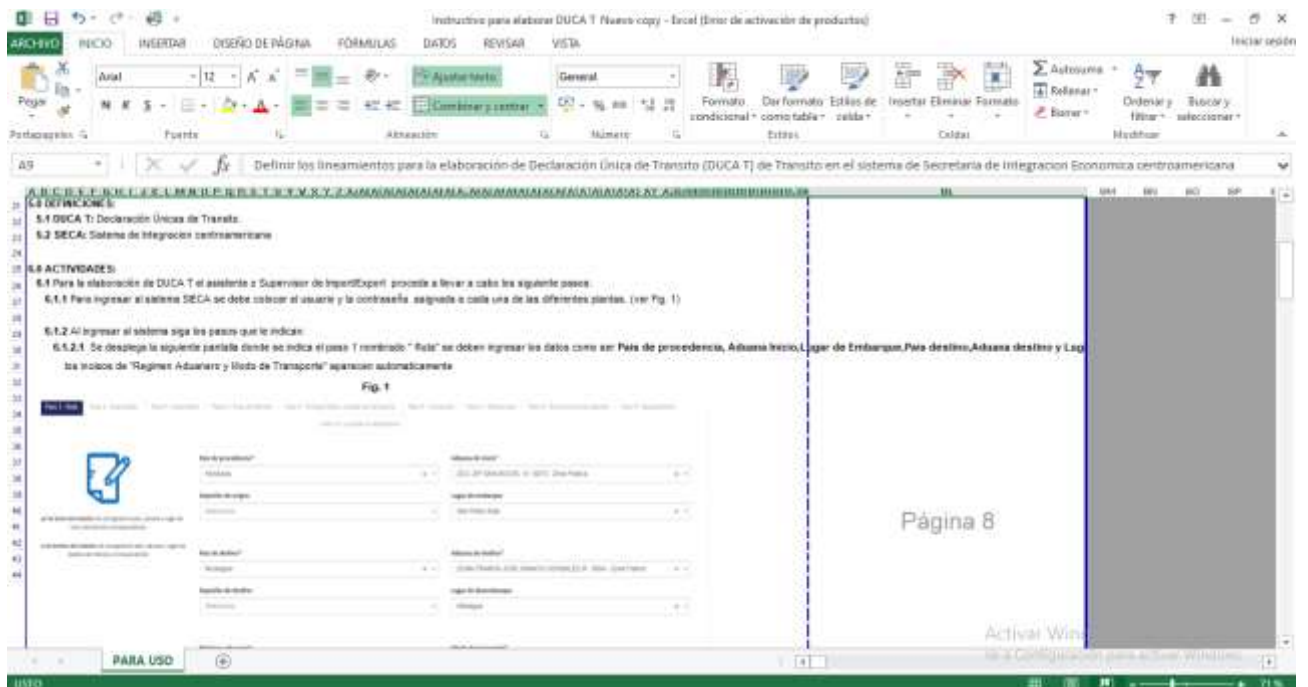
Instructivo para elaborar DUCA T Nuevo copy - Excel (Error de activación de productos)

ARCHIVO INICIO INSERTAR DISEÑO DE PÁGINA FÓRMULAS DATOS REVISAR VISTA Iniciar sesión

Pegar Arial 12 Ajustar texto General Formato condicional Dar formato como tabla Estilos de celda Insertar Eliminar Formato Autosuma Rellenar Borrar Ordenar y filtrar Buscar y seleccionar

Portapapeles Fuente Alineación Número Estilos Celdas Modificar

A9 Definir los lineamientos para la elaboración de Declaración Única de Transito (DUCA T) de Transito en el sistema de Secretaria de Integracion Economica centroamericana

5.0 DEFINICIONES:
5.1 DUCA T: Declaración Únicas de Transito.
5.2 SECA: Sistema de Integración centroamericana

6.0 ACTIVIDADES:
6.1 Para la elaboración de DUCA T el asistente o Supervisor de ImportExport procede a llevar a cabo los siguiente pasos:
6.1.1 Para ingresar al sistema SECA se debe colocar el usuario y la contraseña asignada a cada una de las diferentes plantas. (ver Fig. 1)

6.1.2 Al ingresar al sistema siga los pasos que le indican:
6.1.2.1 Se despliega la siguiente pantalla donde se indica el paso 1 nombrado " Ruta" se deben ingresar los datos como ser País de procedencia, Aduana Inicio, Lugar de Embarque, País destino, Aduana destino y Lug
los incisos de "Regimen Aduanero y Modo de Transporte" aparecen automaticamente

Fig. 1

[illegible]

Página 8

Activar Win
Ve a Configuración para activar Windows.

PARA USO

LISTO 71 %